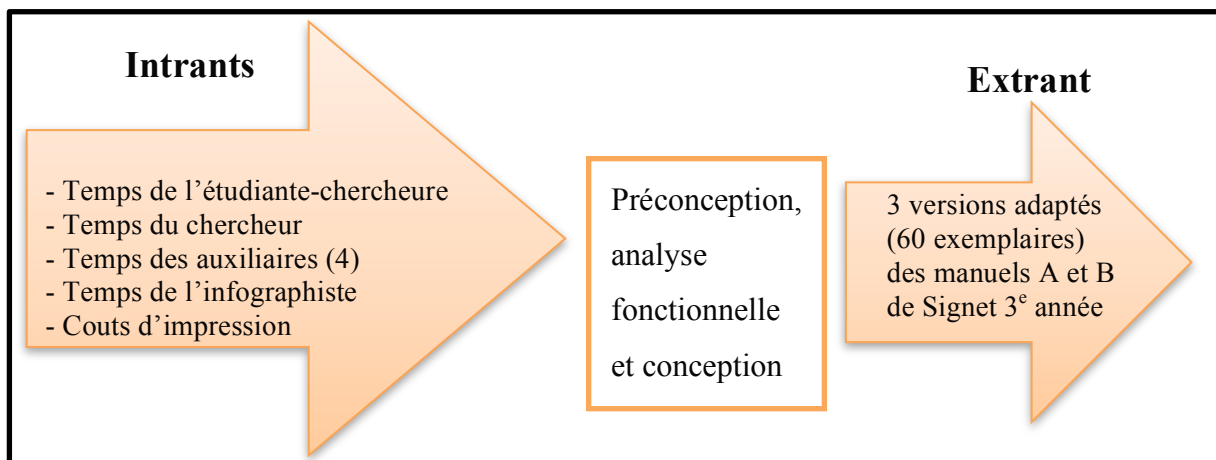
Intrants

- Temps de l'étudiante-chercheure
- Temps du chercheur
- Temps des auxiliaires (4)
- Temps de l'infographiste
- Couts d'impression

Préconception, analyse fonctionnelle et conception

Extrant

3 versions adaptés (60 exemplaires) des manuels A et B de Signet 3$^{e}$ année